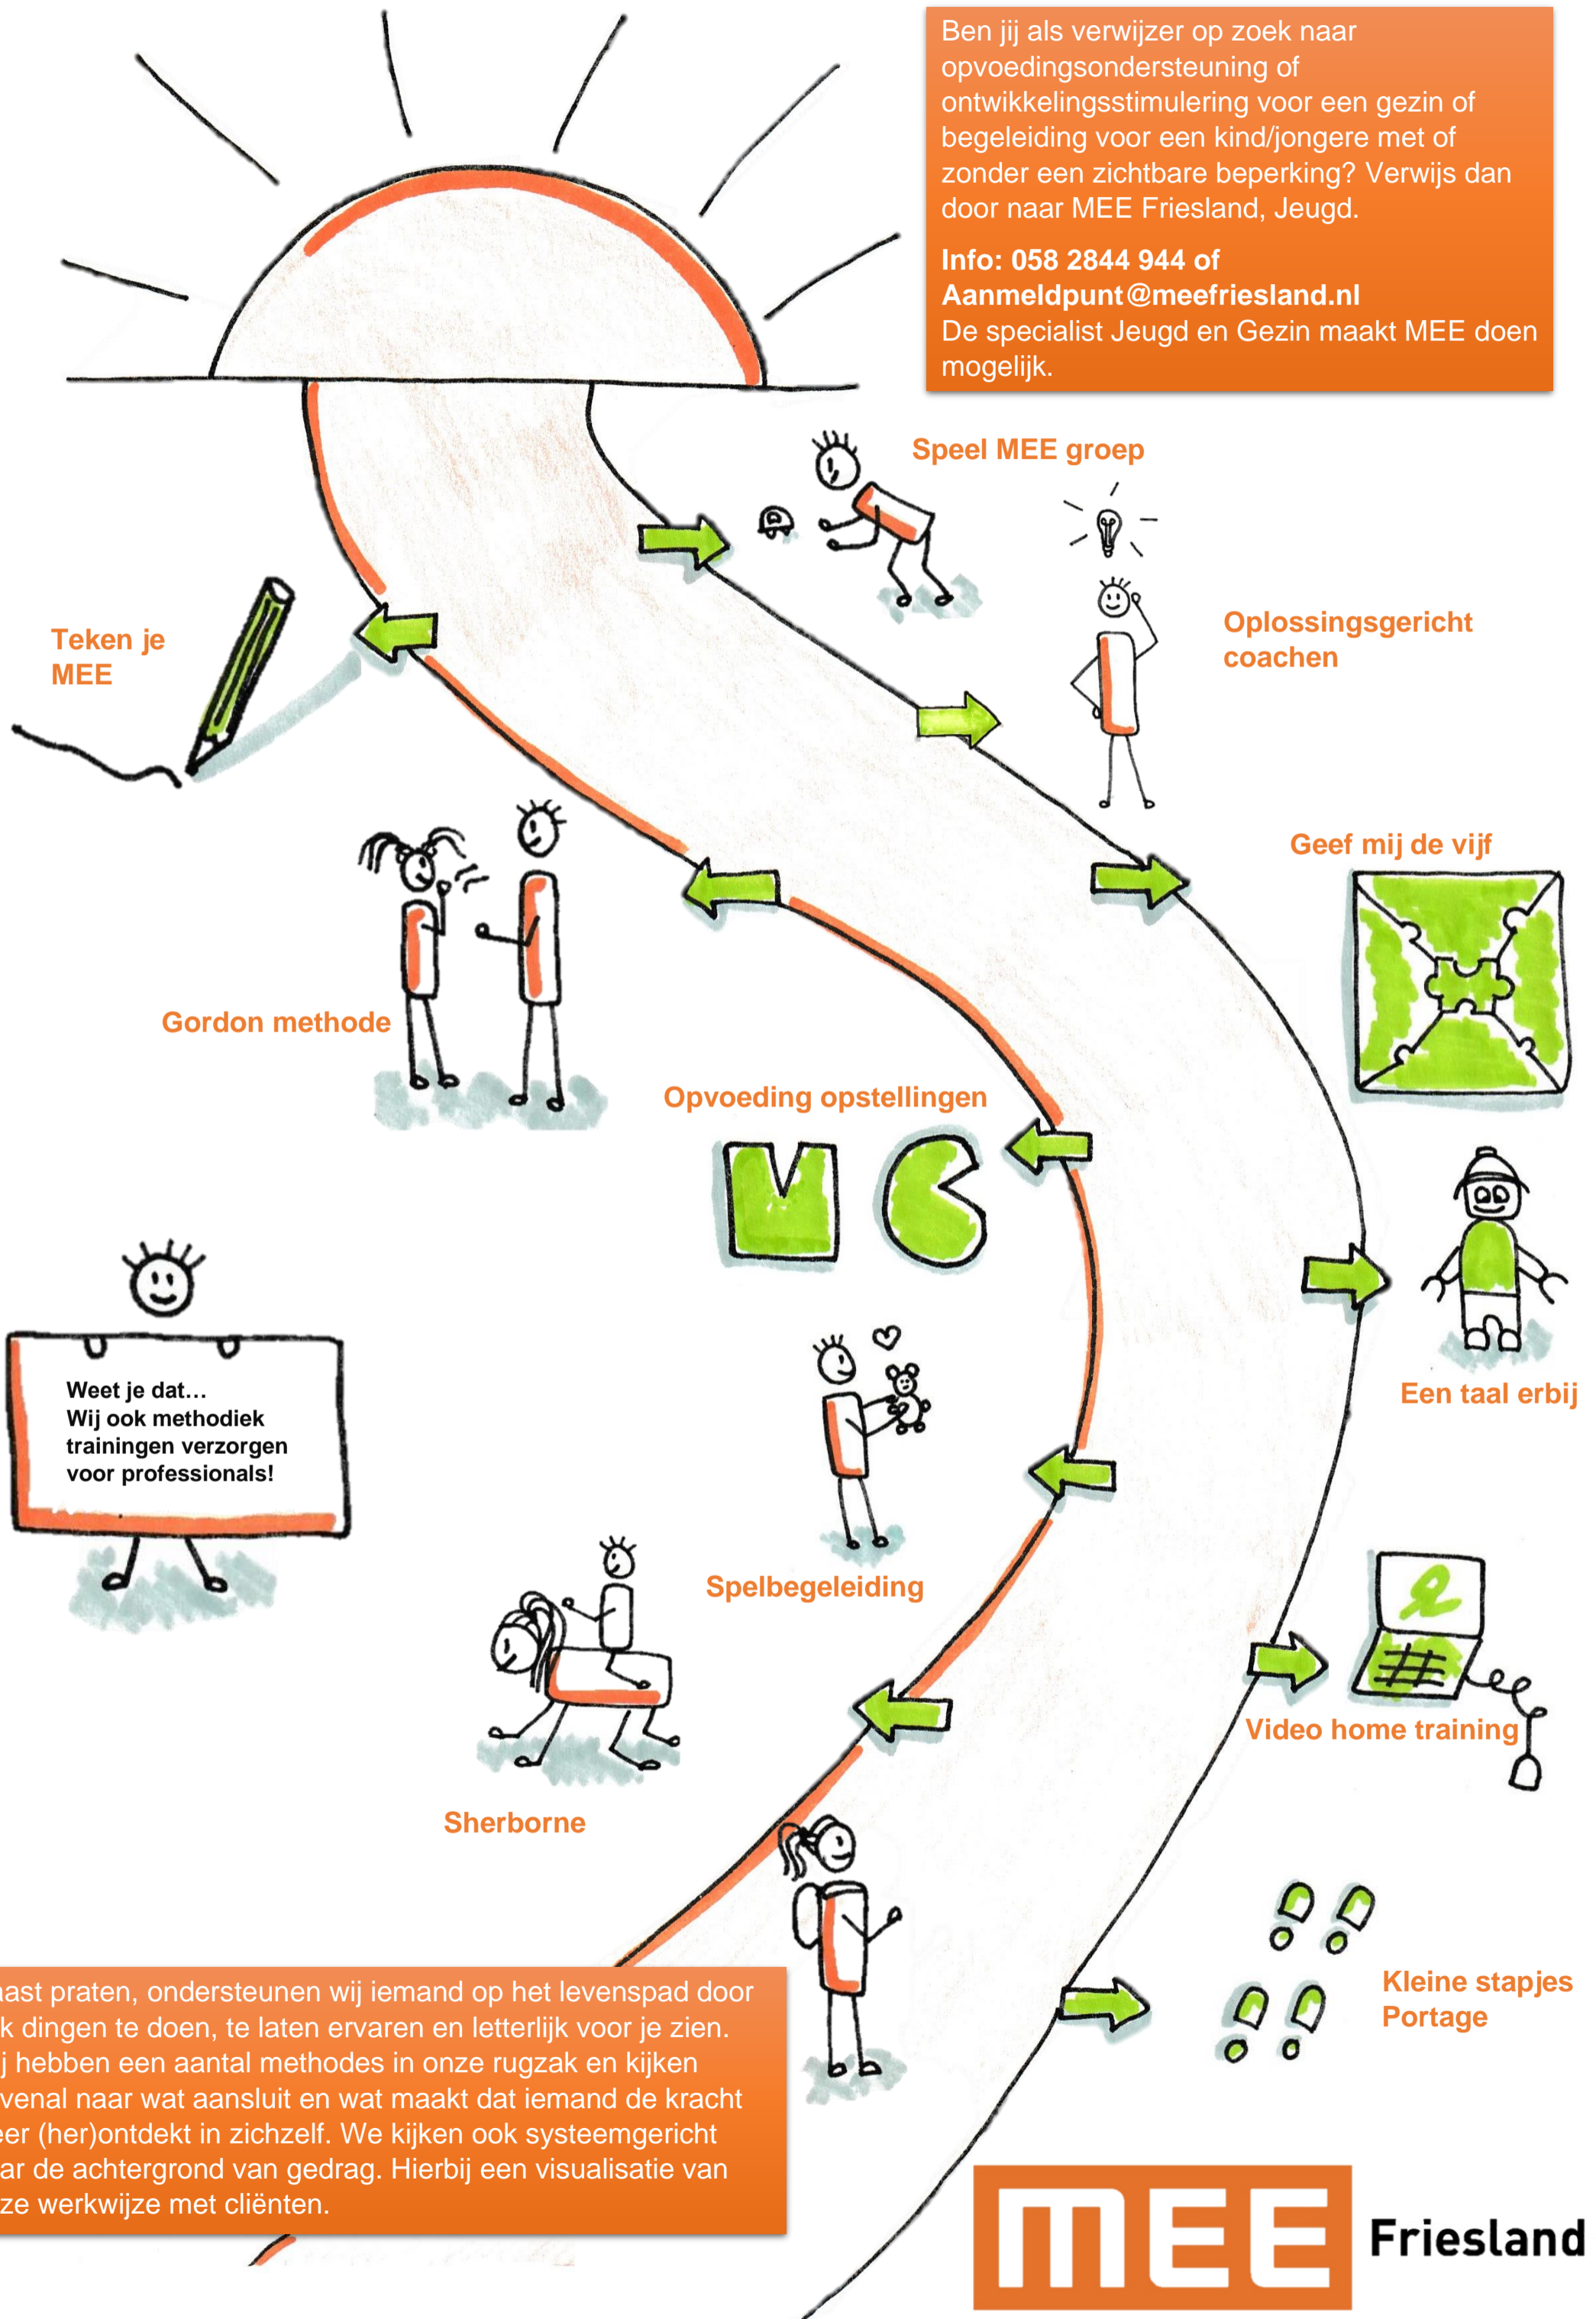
Ben jij als verwijzer op zoek naar opvoedingsondersteuning of ontwikkelingsstimulering voor een gezin of begeleiding voor een kind/jongere met of zonder een zichtbare beperking? Verwijs dan door naar MEE Friesland, Jeugd.

Info: 058 2844 944 of Aanmeldpunt@meefriesland.nl
De specialist Jeugd en Gezin maakt MEE doen mogelijk.

Speel MEE groep

Teken je MEE

Oplossingsgericht coachen

Geef mij de vijf

Gordon methode

Opvoeding opstellingen

Een taal erbij

Weet je dat…
Wij ook methodiek trainingen verzorgen voor professionals!

Spelbegeleiding

Video home training

Sherborne

Kleine stapjes
Portage

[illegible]ast praten, ondersteunen wij iemand op het levenspad door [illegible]k dingen te doen, te laten ervaren en letterlijk voor je zien. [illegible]j hebben een aantal methodes in onze rugzak en kijken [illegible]venal naar wat aansluit en wat maakt dat iemand de kracht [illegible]eer (her)ontdekt in zichzelf. We kijken ook systeemgericht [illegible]ar de achtergrond van gedrag. Hierbij een visualisatie van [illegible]ze werkwijze met cliënten.

MEE Friesland